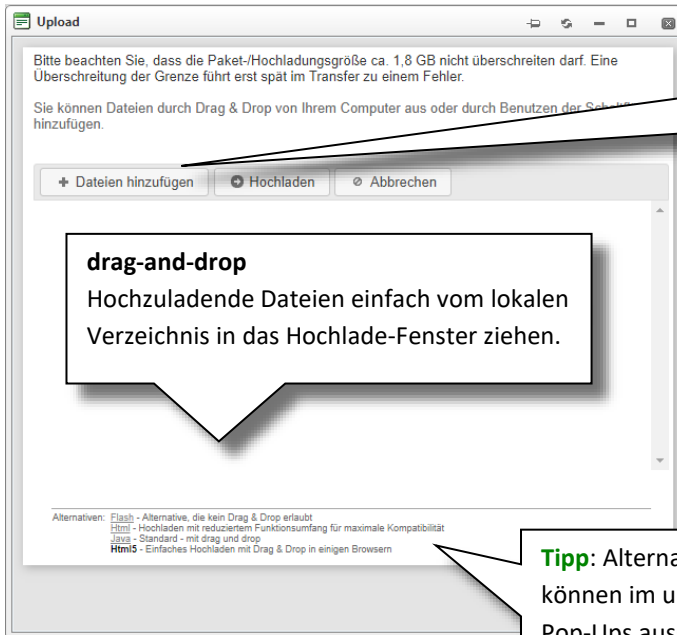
Upload

Bitte beachten Sie, dass die Paket-/Hochladungsgröße ca. 1,8 GB nicht überschreiten darf. Eine Überschreitung der Grenze führt erst spät im Transfer zu einem Fehler.

Sie können Dateien durch Drag & Drop von Ihrem Computer aus oder durch Benutzen der Schalt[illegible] hinzufügen.

+ Dateien hinzufügen | Hochladen | Abbrechen

drag-and-drop
Hochzuladende Dateien einfach vom lokalen Verzeichnis in das Hochlade-Fenster ziehen.

Alternativen: Flash - Alternative, die kein Drag & Drop erlaubt
Html - Hochladen mit reduziertem Funktionsumfang für maximale Kompatibilität
Java - Standard - mit drag und drop
Html5 - Einfaches Hochladen mit Drag & Drop in einigen Browsern

Tipp: Alterna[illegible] können im u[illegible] Pop-Ups aus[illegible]